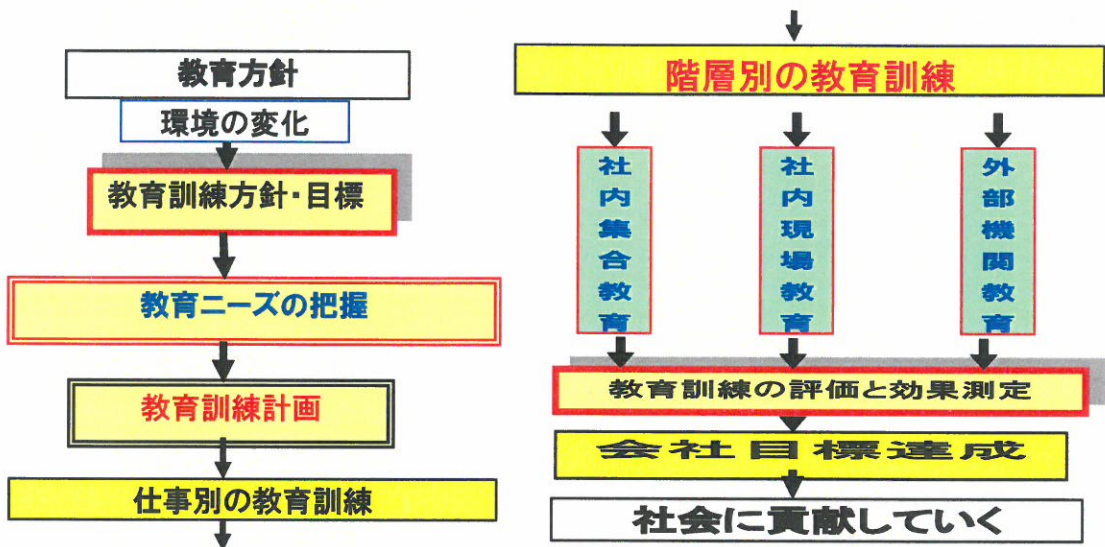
教育方針

環境の変化

教育訓練方針・目標

教育ニーズの把握

教育訓練計画

仕事別の教育訓練

階層別の教育訓練

社内集合教育

社内現場教育

外部機関教育

教育訓練の評価と効果測定

会社目標達成

社会に貢献していく